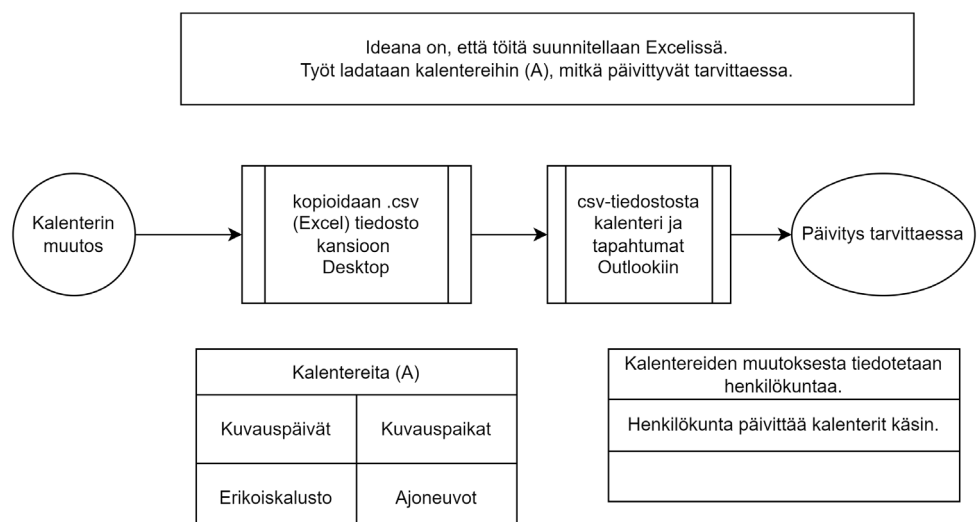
Ideana on, että töitä suunnitellaan Excelissä.
Työt ladataan kalentereihin (A), mitkä päivittyvät tarvittaessa.

Kalenterin muutos

kopioidaan .csv (Excel) tiedosto kansioon Desktop

csv-tiedostosta kalenteri ja tapahtumat Outlookiin

Päivitys tarvittaessa

| Kalentereita (A) | |
|---|---|
| Kuvauspäivät | Kuvauspaikat |
| Erikoiskalusto | Ajoneuvot |

Kalentereiden muutoksesta tiedotetaan henkilökuntaa.

Henkilökunta päivittää kalenterit käsin.